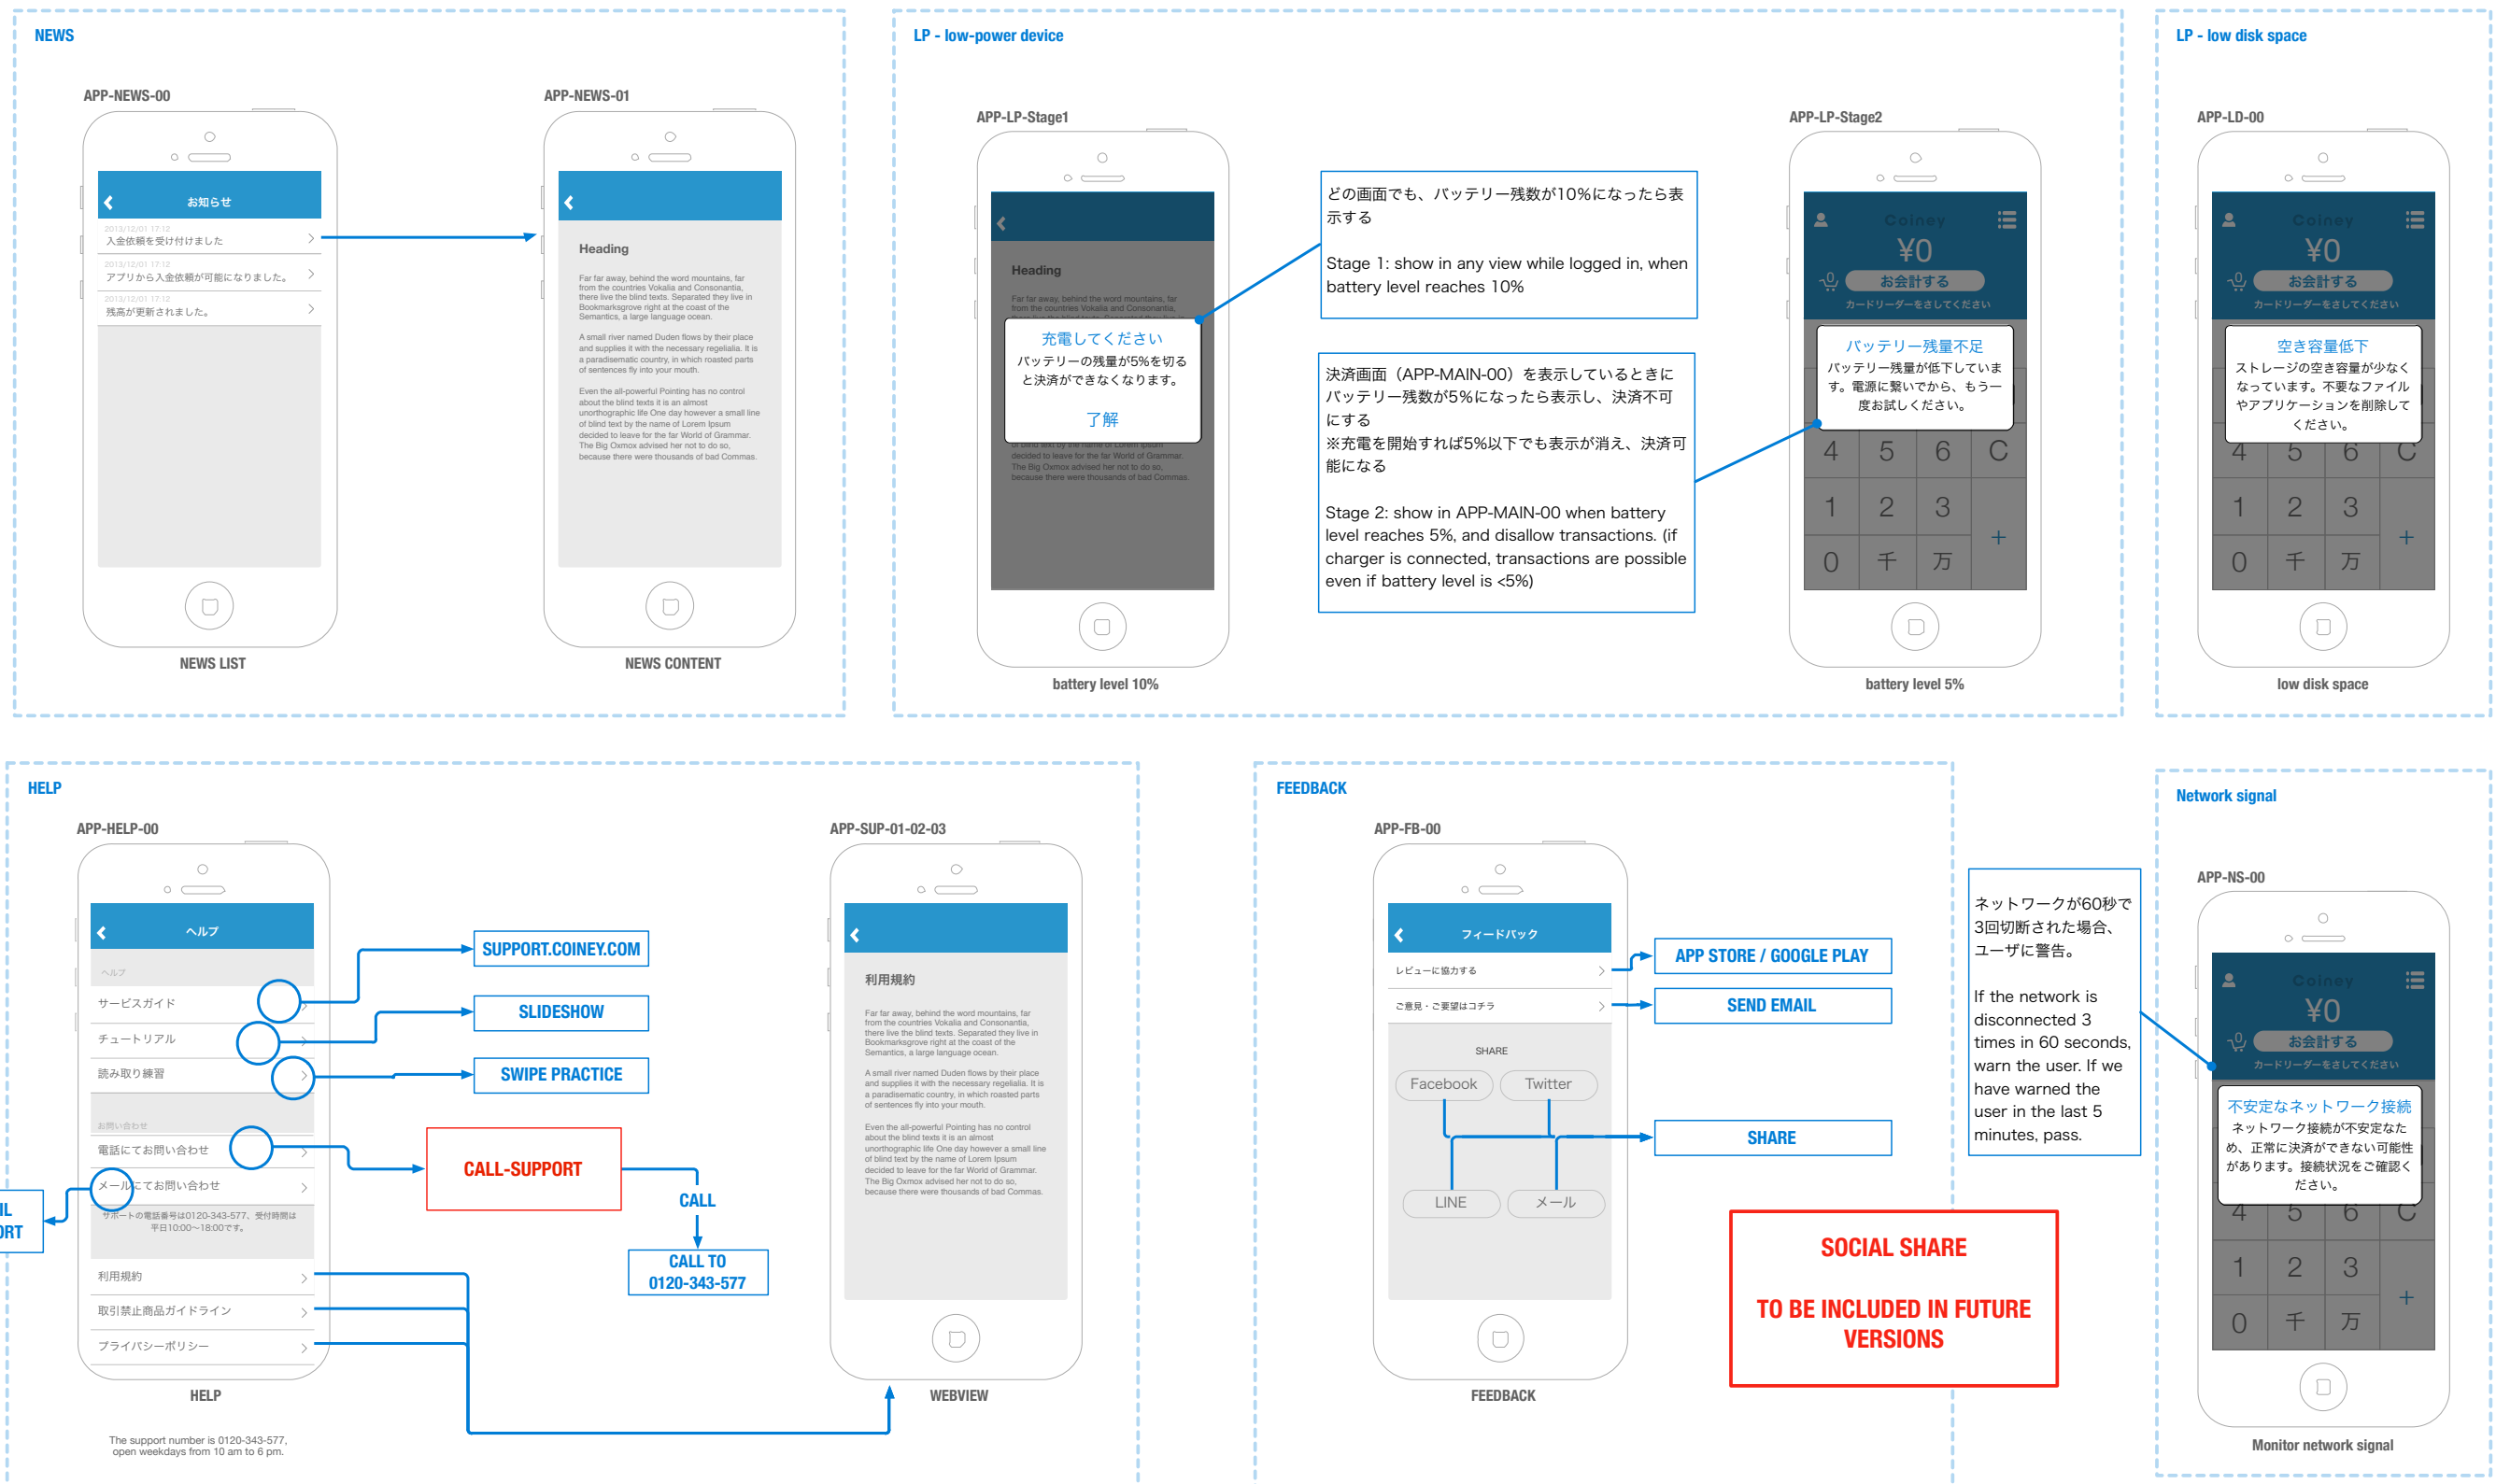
NEWS

APP-NEWS-00

お知らせ

2013/12/01 17:12
入金依頼を受け付けました

2013/12/01 17:12
アプリから入金依頼が可能になりました。

2013/12/01 17:12
残高が更新されました。

NEWS LIST

APP-NEWS-01

Heading

Far far away, behind the word mountains, far from the countries Vokalia and Consonantia, there live the blind texts. Separated they live in Bookmarksgrove right at the coast of the Semantics, a large language ocean.

A small river named Duden flows by their place and supplies it with the necessary regelialia. It is a paradisematic country, in which roasted parts of sentences fly into your mouth.

Even the all-powerful Pointing has no control about the blind texts it is an almost unorthographic life One day however a small line of blind text by the name of Lorem Ipsum decided to leave for the far World of Grammar. The Big Oxmox advised her not to do so, because there were thousands of bad Commas.

NEWS CONTENT

LP - low-power device

APP-LP-Stage1

Heading

充電してください
バッテリーの残量が5%を切ると決済ができなくなります。
了解

battery level 10%

どの画面でも、バッテリー残数が10%になったら表示する

Stage 1: show in any view while logged in, when battery level reaches 10%

決済画面（APP-MAIN-00）を表示しているときにバッテリー残数が5%になったら表示し、決済不可にする
※充電を開始すれば5%以下でも表示が消え、決済可能になる

Stage 2: show in APP-MAIN-00 when battery level reaches 5%, and disallow transactions. (if charger is connected, transactions are possible even if battery level is <5%)

APP-LP-Stage2

Coiney
¥0
お会計する
カードリーダーをさしてください

バッテリー残量不足
バッテリー残量が低下しています。電源に繋いでから、もう一度お試しください。

4 5 6 C
1 2 3 +
0 千 万

battery level 5%

LP - low disk space

APP-LD-00

Coiney
¥0
お会計する
カードリーダーをさしてください

空き容量低下
ストレージの空き容量が少なくなっています。不要なファイルやアプリケーションを削除してください。

4 5 6 C
1 2 3 +
0 千 万

low disk space

HELP

APP-HELP-00

ヘルプ
ヘルプ
サービスガイド
チュートリアル
読み取り練習
お問い合わせ
電話にてお問い合わせ
メールにてお問い合わせ
サポートの電話番号は0120-343-577、受付時間は平日10:00～18:00です。
利用規約
取引禁止商品ガイドライン
プライバシーポリシー

HELP

The support number is 0120-343-577, open weekdays from 10 am to 6 pm.

SUPPORT.COINEY.COM
SLIDESHOW
SWIPE PRACTICE
CALL-SUPPORT
CALL
CALL TO 0120-343-577
IL
ORT

APP-SUP-01-02-03

利用規約

Far far away, behind the word mountains, far from the countries Vokalia and Consonantia, there live the blind texts. Separated they live in Bookmarksgrove right at the coast of the Semantics, a large language ocean.

A small river named Duden flows by their place and supplies it with the necessary regelialia. It is a paradisematic country, in which roasted parts of sentences fly into your mouth.

Even the all-powerful Pointing has no control about the blind texts it is an almost unorthographic life One day however a small line of blind text by the name of Lorem Ipsum decided to leave for the far World of Grammar. The Big Oxmox advised her not to do so, because there were thousands of bad Commas.

WEBVIEW

FEEDBACK

APP-FB-00

フィードバック
レビューに協力する
ご意見・ご要望はコチラ
SHARE
Facebook
Twitter
LINE
メール

FEEDBACK

APP STORE / GOOGLE PLAY
SEND EMAIL
SHARE

SOCIAL SHARE

TO BE INCLUDED IN FUTURE VERSIONS

ネットワークが60秒で3回切断された場合、ユーザに警告。

If the network is disconnected 3 times in 60 seconds, warn the user. If we have warned the user in the last 5 minutes, pass.

Network signal

APP-NS-00

Coiney
¥0
お会計する
カードリーダーをさしてください

不安定なネットワーク接続
ネットワーク接続が不安定なため、正常に決済ができない可能性があります。接続状況をご確認ください。

4 5 6 C
1 2 3 +
0 千 万

Monitor network signal